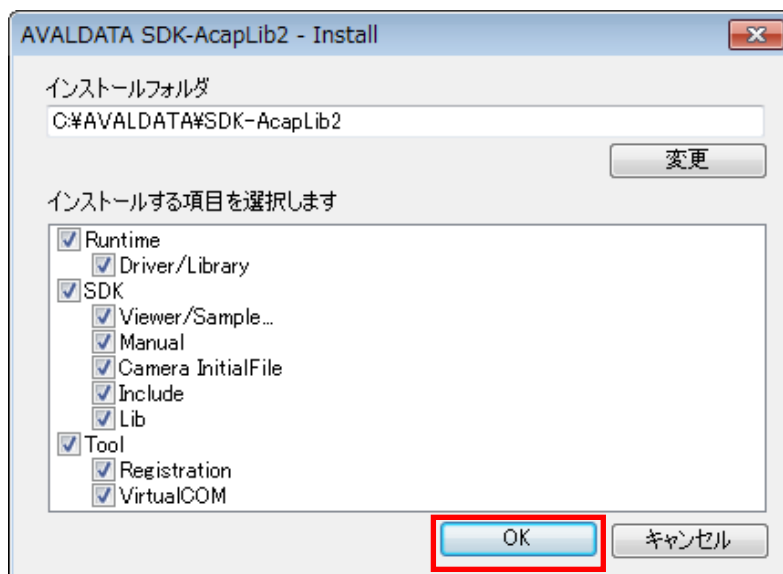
AVALDATA SDK-AcapLib2 - Install

インストールフォルダ

C:¥AVALDATA¥SDK-AcapLib2

変更

インストールする項目を選択します

Runtime
Driver/Library
SDK
Viewer/Sample...
Manual
Camera InitialFile
Include
Lib
Tool
Registration
VirtualCOM

OK

キャンセル